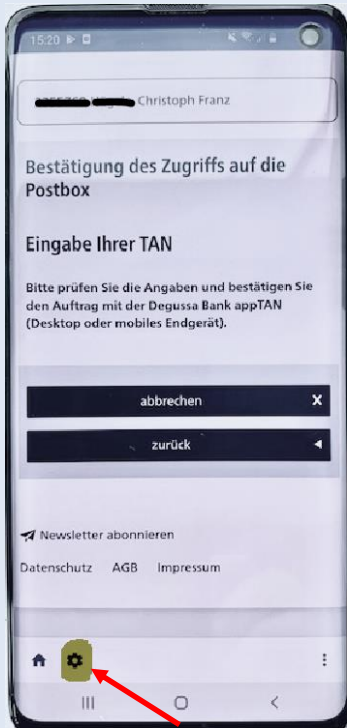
15:20

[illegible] Christoph Franz

Bestätigung des Zugriffs auf die Postbox

Eingabe Ihrer TAN

Bitte prüfen Sie die Angaben und bestätigen Sie den Auftrag mit der Degussa Bank appTAN (Desktop oder mobiles Endgerät).

abbrechen

zurück

Newsletter abonnieren

Datenschutz AGB Impressum